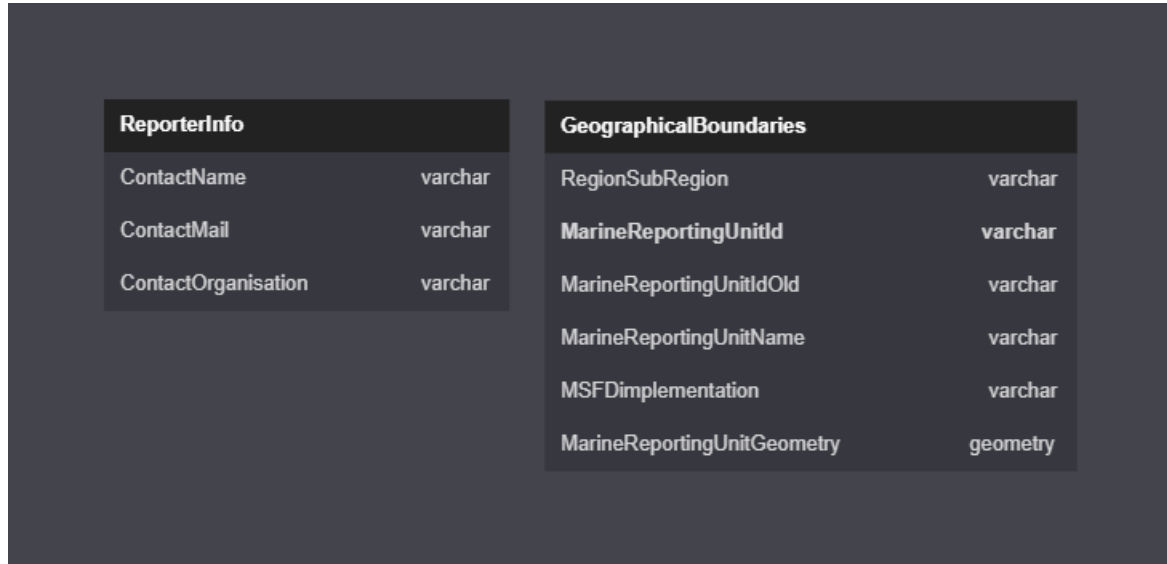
| ReporterInfo | |
|---|---|
| ContactName | varchar |
| ContactMail | varchar |
| ContactOrganisation | varchar |

| GeographicalBoundaries | |
|---|---|
| RegionSubRegion | varchar |
| MarineReportingUnitId | varchar |
| MarineReportingUnitIdOld | varchar |
| MarineReportingUnitName | varchar |
| MSFDimplementation | varchar |
| MarineReportingUnitGeometry | geometry |